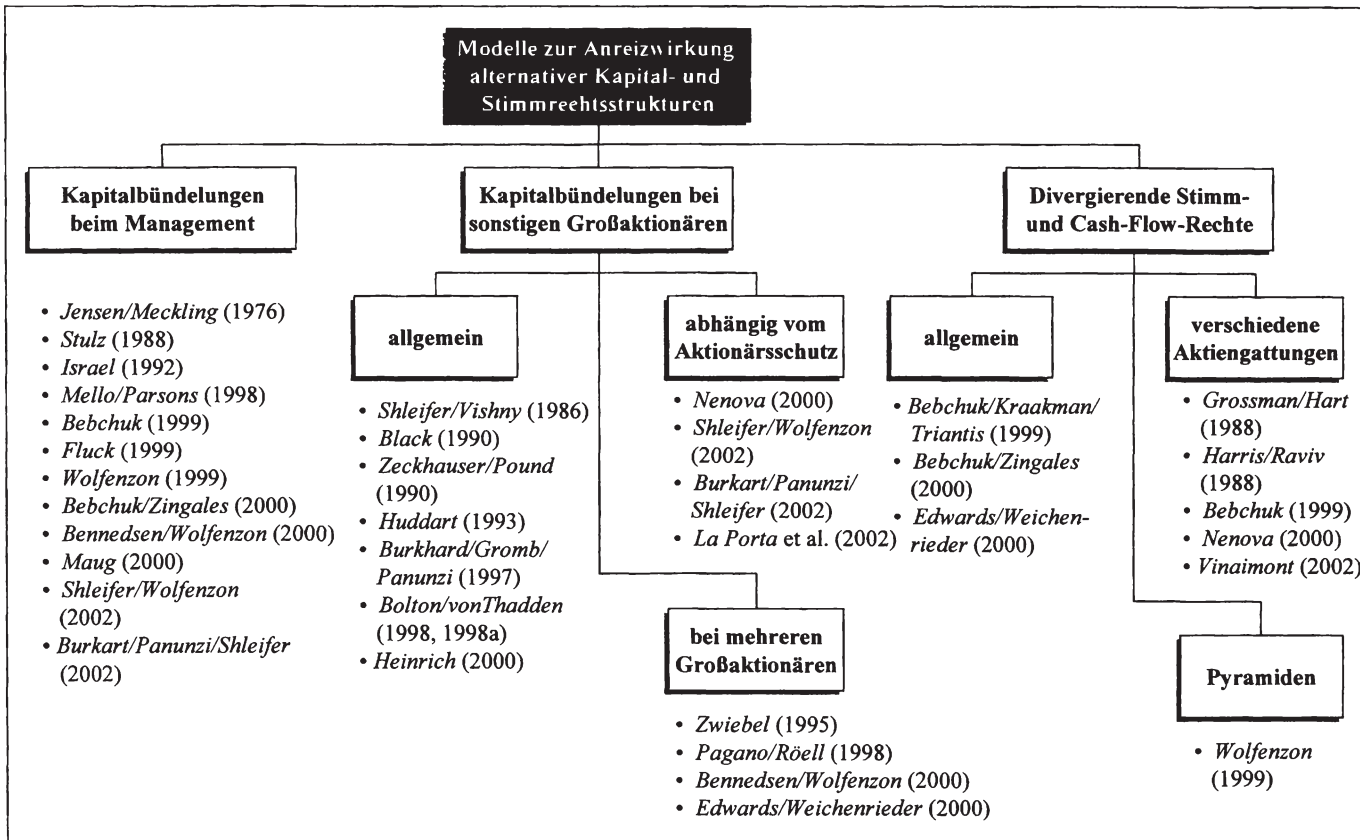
Modelle zur Anreizwirkung alternativer Kapital- und Stimmrechtsstrukturen

Kapitalbündelungen beim Management

- *Jensen/Meckling* (1976)
- *Stulz* (1988)
- *Israel* (1992)
- *Mello/Parsons* (1998)
- *Bebchuk* (1999)
- *Fluck* (1999)
- *Wolfenzon* (1999)
- *Bebchuk/Zingales* (2000)
- *Bennedsen/Wolfenzon* (2000)
- *Maug* (2000)
- *Shleifer/Wolfenzon* (2002)
- *Burkart/Panunzi/Shleifer* (2002)

Kapitalbündelungen bei sonstigen Großaktionären

allgemein

- *Shleifer/Vishny* (1986)
- *Black* (1990)
- *Zeckhauser/Pound* (1990)
- *Huddart* (1993)
- *Burkhard/Gromb/Panunzi* (1997)
- *Bolton/vonThadden* (1998, 1998a)
- *Heinrich* (2000)

abhängig vom Aktionärsschutz

- *Nenova* (2000)
- *Shleifer/Wolfenzon* (2002)
- *Burkart/Panunzi/Shleifer* (2002)
- *La Porta* et al. (2002)

bei mehreren Großaktionären

- *Zwiebel* (1995)
- *Pagano/Röell* (1998)
- *Bennedsen/Wolfenzon* (2000)
- *Edwards/Weichenrieder* (2000)

Divergierende Stimm- und Cash-Flow-Rechte

allgemein

- *Bebchuk/Kraakman/Triantis* (1999)
- *Bebchuk/Zingales* (2000)
- *Edwards/Weichenrieder* (2000)

verschiedene Aktiengattungen

- *Grossman/Hart* (1988)
- *Harris/Raviv* (1988)
- *Bebchuk* (1999)
- *Nenova* (2000)
- *Vinaimont* (2002)

Pyramiden

- *Wolfenzon* (1999)